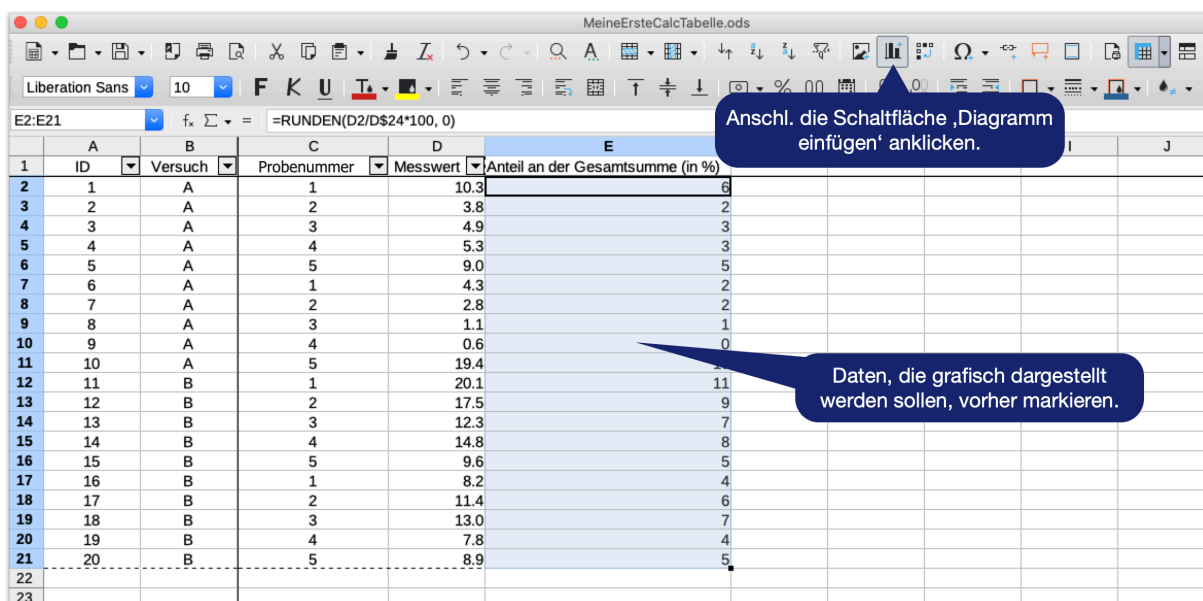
MeineErsteCalcTabelle.ods

Liberation Sans 10 F K U

E2:E21 $f_x$ Σ = =RUNDEN(D2/D$24*100, 0)

Anschl. die Schaltfläche ‚Diagramm einfügen‘ anklicken.

| | A | B | C | D | E | | | I | J |
|---|---|---|---|---|---|---|---|---|---|
| 1 | ID | Versuch | Probenummer | Messwert | Anteil an der Gesamtsumme (in %) | | | | |
| 2 | 1 | A | 1 | 10.3 | 6 | | | | |
| 3 | 2 | A | 2 | 3.8 | 2 | | | | |
| 4 | 3 | A | 3 | 4.9 | 3 | | | | |
| 5 | 4 | A | 4 | 5.3 | 3 | | | | |
| 6 | 5 | A | 5 | 9.0 | 5 | | | | |
| 7 | 6 | A | 1 | 4.3 | 2 | | | | |
| 8 | 7 | A | 2 | 2.8 | 2 | | | | |
| 9 | 8 | A | 3 | 1.1 | 1 | | | | |
| 10 | 9 | A | 4 | 0.6 | 0 | | | | |
| 11 | 10 | A | 5 | 19.4 | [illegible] | | | | |
| 12 | 11 | B | 1 | 20.1 | 11 | | | | |
| 13 | 12 | B | 2 | 17.5 | 9 | | | | |
| 14 | 13 | B | 3 | 12.3 | 7 | | | | |
| 15 | 14 | B | 4 | 14.8 | 8 | | | | |
| 16 | 15 | B | 5 | 9.6 | 5 | | | | |
| 17 | 16 | B | 1 | 8.2 | 4 | | | | |
| 18 | 17 | B | 2 | 11.4 | 6 | | | | |
| 19 | 18 | B | 3 | 13.0 | 7 | | | | |
| 20 | 19 | B | 4 | 7.8 | 4 | | | | |
| 21 | 20 | B | 5 | 8.9 | 5 | | | | |
| 22 | | | | | | | | | |
| 23 | | | | | | | | | |

Daten, die grafisch dargestellt werden sollen, vorher markieren.